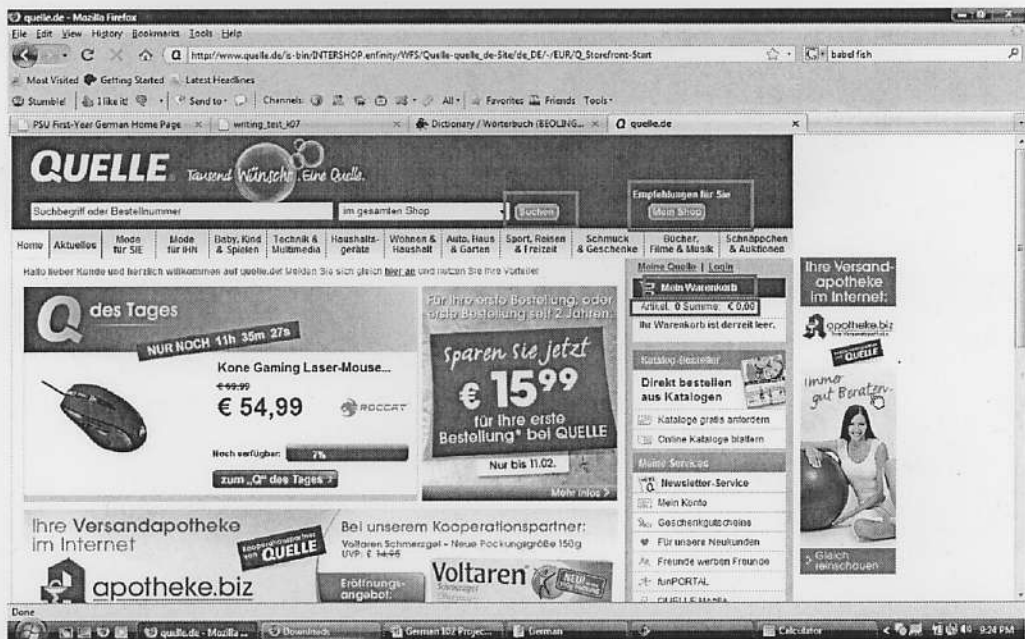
quelle.de - Mozilla Firefox

File Edit View History Bookmarks Tools Help

http://www.quelle.de/is-bin/INTERSHOP.enfinity/WFS/Quelle-quelle_de-Site/de_DE/-/EUR/Q_Storefront-Start

babel fish

Most Visited Getting Started Latest Headlines

Stumble! I like it! Send to Channels All Favorites Friends Tools

PSU First-Year German Home Page | writing_test_k07 | Dictionary / Wörterbuch (BEOLING... | quelle.de

QUELLE Tausend Wünsche. Eine Quelle.

Suchbegriff oder Bestellnummer | im gesamten Shop | Suchen

Empfehlungen für Sie
Mein Shop

Home | Aktuelles | Mode für SIE | Mode für IHN | Baby, Kind & Spielen | Technik & Multimedia | Haushaltsgeräte | Wohnen & Haushalt | Auto, Haus & Garten | Sport, Reisen & Freizeit | Schmuck & Geschenke | Bücher, Filme & Musik | Schnäppchen & Auktionen

Hallo lieber Kunde und herzlich willkommen auf quelle.de! Melden Sie sich gleich hier an und nutzen Sie Ihre Vorteile!

Q des Tages
NUR NOCH 11h 35m 27s
Kone Gaming Laser-Mouse...
€ 69,99
€ 54,99
ROCCAT
Noch verfügbar: 7%
zum „Q" des Tages

Für Ihre erste Bestellung oder erste Bestellung seit 2 Jahren.
Sparen Sie jetzt
€ 15⁹⁹
für Ihre erste Bestellung* bei QUELLE
Nur bis 11.02.
Mehr Infos

Meine Quelle | Login
Mein Warenkorb
Artikel 0 Summe € 0,00
Ihr Warenkorb ist derzeit leer.

Katalog-Besteller
Direkt bestellen aus Katalogen
Kataloge gratis anfordern
Online Kataloge blättern

Meine Services
Newsletter-Service
Mein Konto
Geschenkgutscheine
Für unsere Neukunden
Freunde werben Freunde
funPORTAL
QUELLE Mobile

Ihre Versandapotheke im Internet:
apotheke.biz
QUELLE
immer gut Beraten
Gleich reinschauen

Ihre Versandapotheke im Internet
apotheke.biz
Kooperationspartner von QUELLE
Bei unserem Kooperationspartner:
Voltaren Schmerzgel - Neue Packungsgröße 150g
UVP: € 14,95
Eröffnungsangebot
Voltaren
NEU

Done

quelle.de - Mozilla ... | Downloads | German 102 Projec... | German | Calculator
9:24 PM